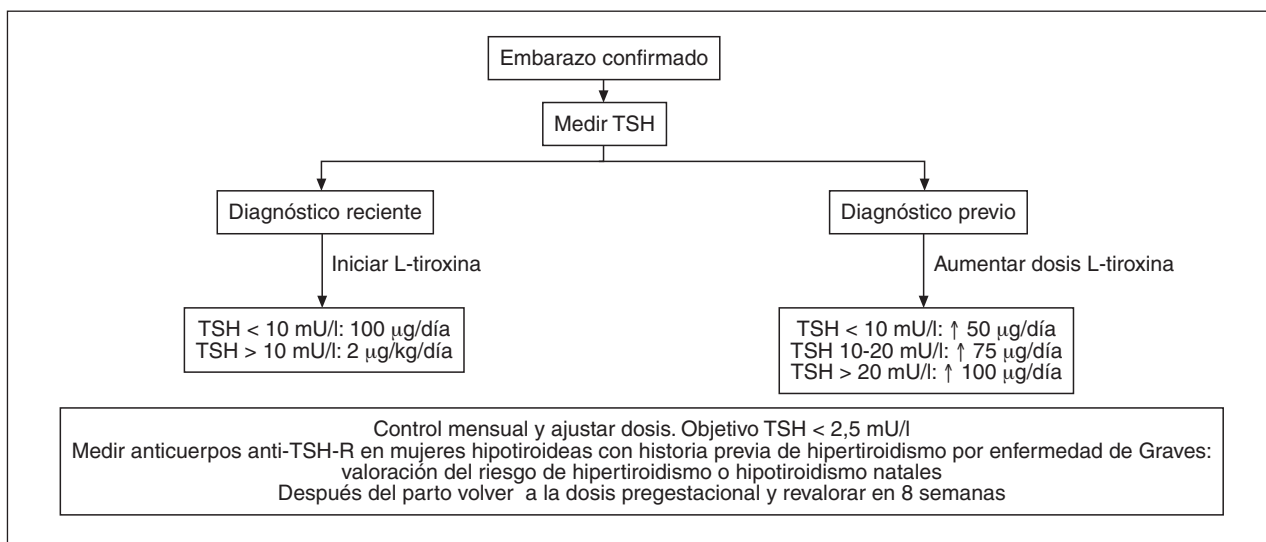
Embarazo confirmado

Medir TSH

Diagnóstico reciente

Iniciar L-tiroxina

TSH < 10 mU/l: 100 $\mu$g/día
TSH > 10 mU/l: 2 $\mu$g/kg/día

Diagnóstico previo

Aumentar dosis L-tiroxina

TSH < 10 mU/l: $\uparrow$ 50 $\mu$g/día
TSH 10-20 mU/l: $\uparrow$ 75 $\mu$g/día
TSH > 20 mU/l: $\uparrow$ 100 $\mu$g/día

Control mensual y ajustar dosis. Objetivo TSH < 2,5 mU/l
Medir anticuerpos anti-TSH-R en mujeres hipotiroideas con historia previa de hipertiroidismo por enfermedad de Graves: valoración del riesgo de hipertiroidismo o hipotiroidismo natales
Después del parto volver a la dosis pregestacional y revalorar en 8 semanas